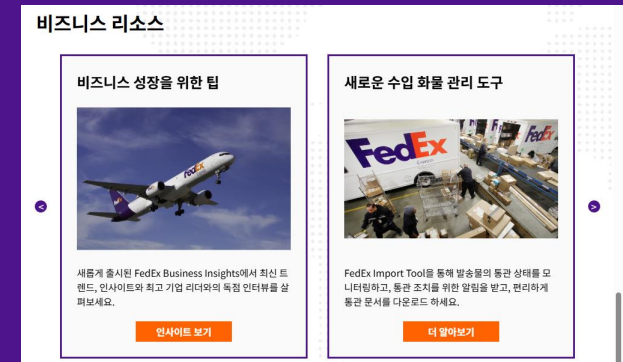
비즈니스 리소스

비즈니스 성장을 위한 팁

FedEx

새롭게 출시된 FedEx Business Insights에서 최신 트렌드, 인사이트와 최고 기업 리더와의 독점 인터뷰를 살펴보세요.

인사이트 보기

새로운 수입 화물 관리 도구

FedEx

FedEx

FedEx Import Tool을 통해 발송물의 통관 상태를 모니터링하고, 통관 조치를 위한 알림을 받고, 편리하게 통관 문서를 다운로드 하세요.

더 알아보기